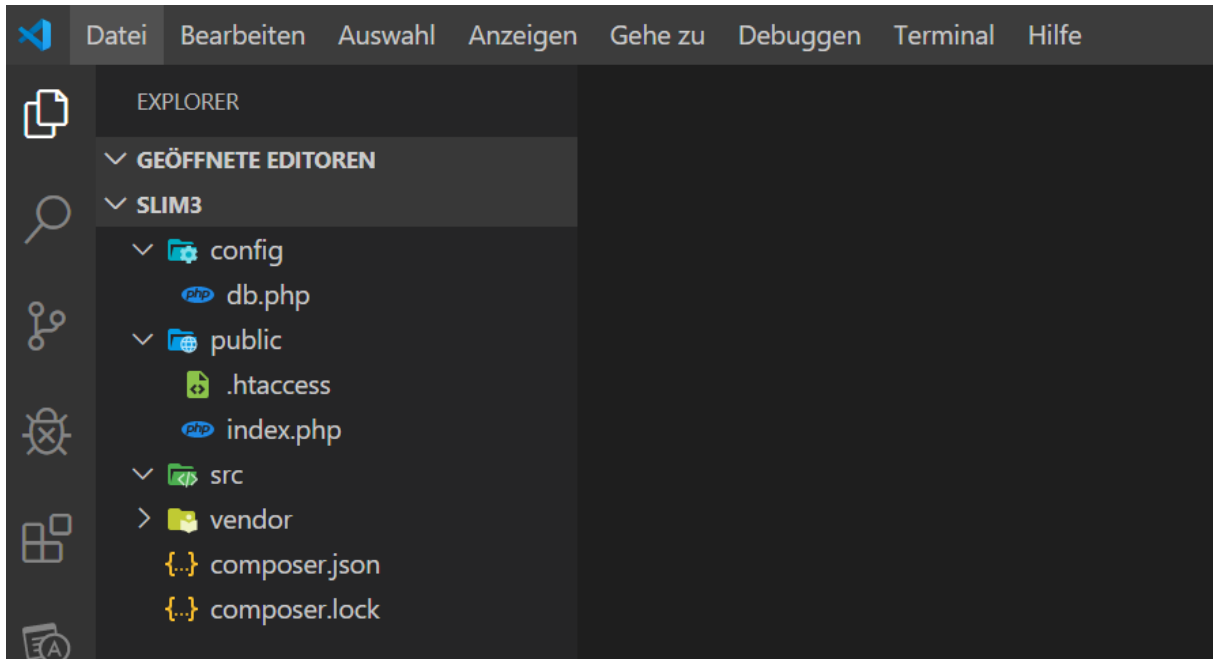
Datei Bearbeiten Auswahl Anzeigen Gehe zu Debuggen Terminal Hilfe

EXPLORER

GEÖFFNETE EDITOREN

SLIM3

config

php db.php

public

.htaccess

php index.php

src

vendor

{...} composer.json

{...} composer.lock